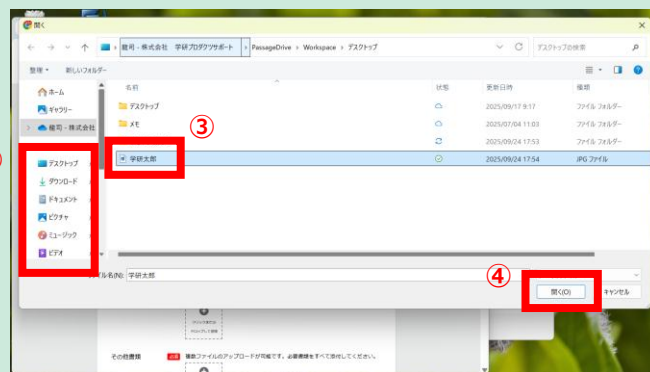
開く

槻司 - 株式会社 学研プロダクツサポート > PassageDrive > Workspace > デスクトップ

デスクトップの検索

整理 ▾ 新しいフォルダー

ホーム
ギャラリー
槻司 - 株式会社

デスクトップ
ダウンロード
ドキュメント
ピクチャ
ミュージック
ビデオ

| 名前 | 状態 | 更新日時 | 種類 |
|---|---|---|---|
| デスクトップ | | 2025/09/17 9:17 | ファイル フォルダー |
| メモ | | 2025/07/04 11:03 | ファイル フォルダー |
| | | 2025/09/24 17:53 | ファイル フォルダー |
| 学研太郎 | | 2025/09/24 17:54 | JPG ファイル |

③

ファイル名(N): 学研太郎

④

開く(O) キャンセル

その他書類 必須 複数ファイルのアップロードが可能です。必要書類をすべて添付してください。